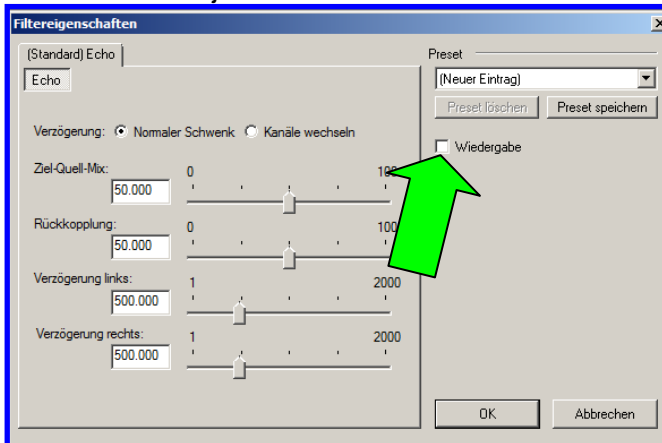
Filtereigenschaften

(Standard) Echo

Echo

Verzögerung: Normaler Schwenk Kanäle wechseln

Ziel-Quell-Mix:
50.000
0
10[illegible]

Rückkopplung:
50.000
0
10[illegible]

Verzögerung links:
500.000
1
2000

Verzögerung rechts:
500.000
1
2000

Preset
(Neuer Eintrag)
Preset löschen
Preset speichern

Wiedergabe

OK
Abbrechen